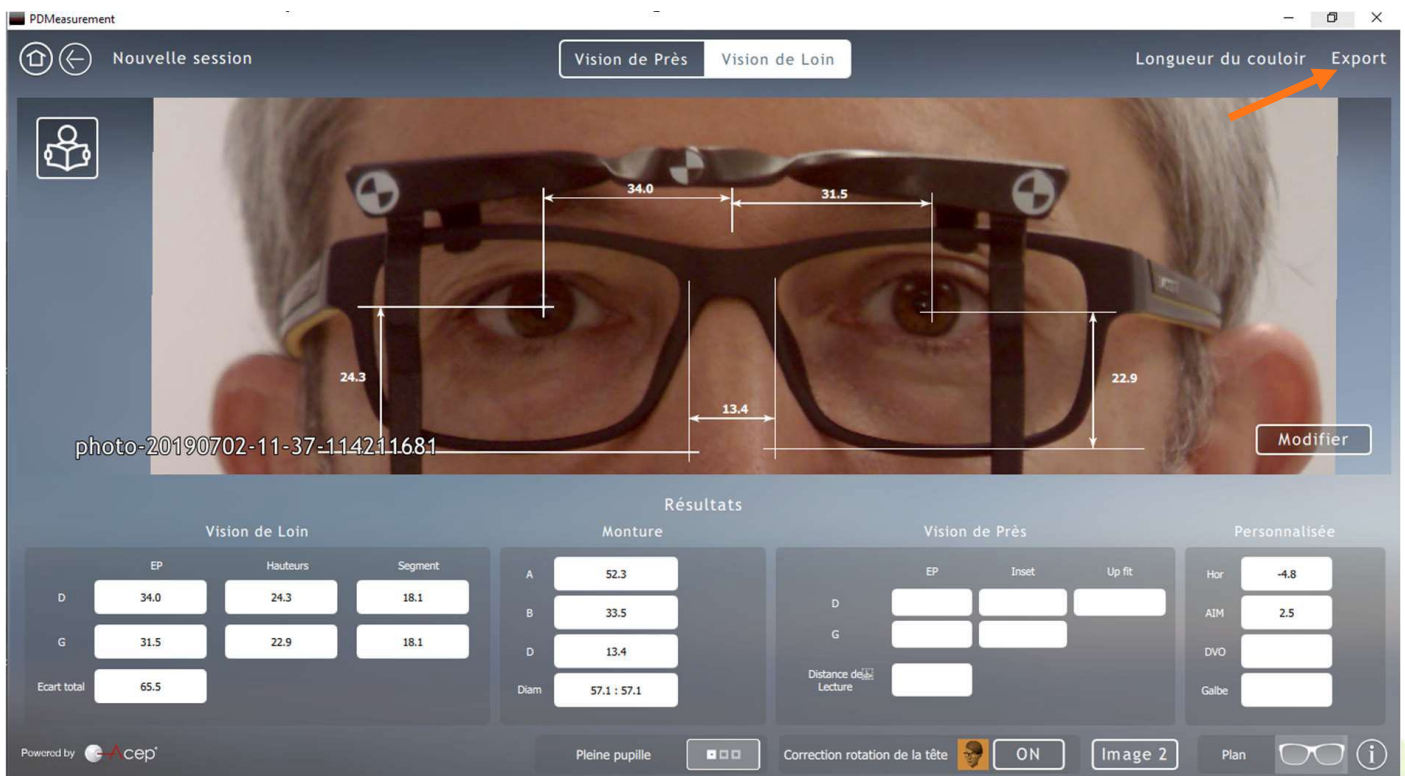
PDMeasurement

Nouvelle session

Vision de Près | Vision de Loin

Longueur du couloir Export

34.0
31.5
24.3
22.9
13.4

photo-20190702-11-37-114211681

Modifier

Résultats

Vision de Loin

| | EP | Hauteurs | Segment |
|---|---|---|---|
| D | 34.0 | 24.3 | 18.1 |
| G | 31.5 | 22.9 | 18.1 |
| Ecart total | 65.5 | | |

Monture

| | |
|---|---|
| A | 52.3 |
| B | 33.5 |
| D | 13.4 |
| Diam | 57.1 : 57.1 |

Vision de Près

| | EP | Inset | Up fit |
|---|---|---|---|
| D | | | |
| G | | | |
| Distance de Lecture | | | |

Personnalisée

| | |
|---|---|
| Hor | -4.8 |
| AIM | 2.5 |
| DVO | |
| Galbe | |

Powered by Acep

Pleine pupille

Correction rotation de la tête ON

Image 2

Plan